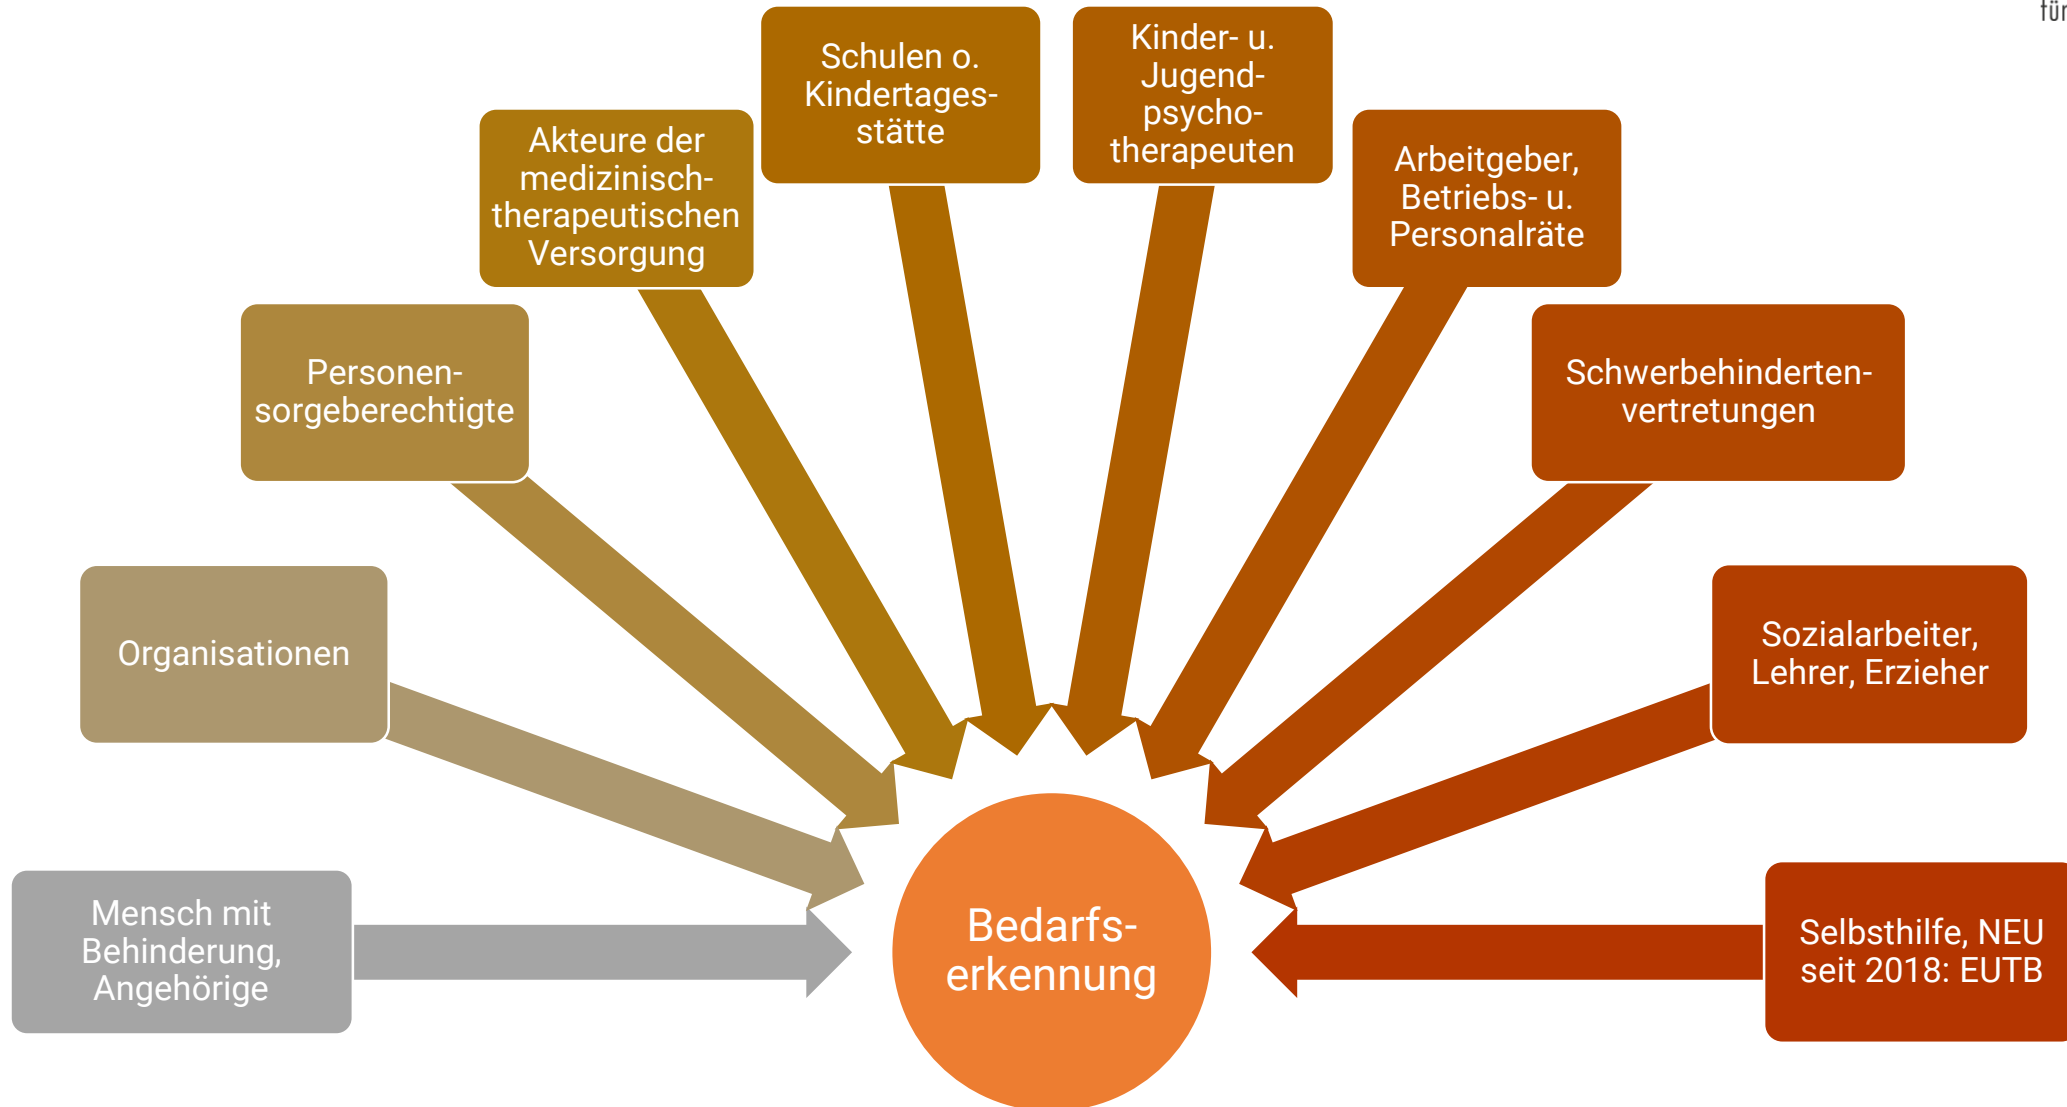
für

Mensch mit Behinderung, Angehörige

Organisationen

Personensorgeberechtigte

Akteure der medizinisch-therapeutischen Versorgung

Schulen o. Kindertagesstätte

Kinder- u. Jugendpsychotherapeuten

Arbeitgeber, Betriebs- u. Personalräte

Schwerbehindertenvertretungen

Sozialarbeiter, Lehrer, Erzieher

Selbsthilfe, NEU seit 2018: EUTB

Bedarfserkennung